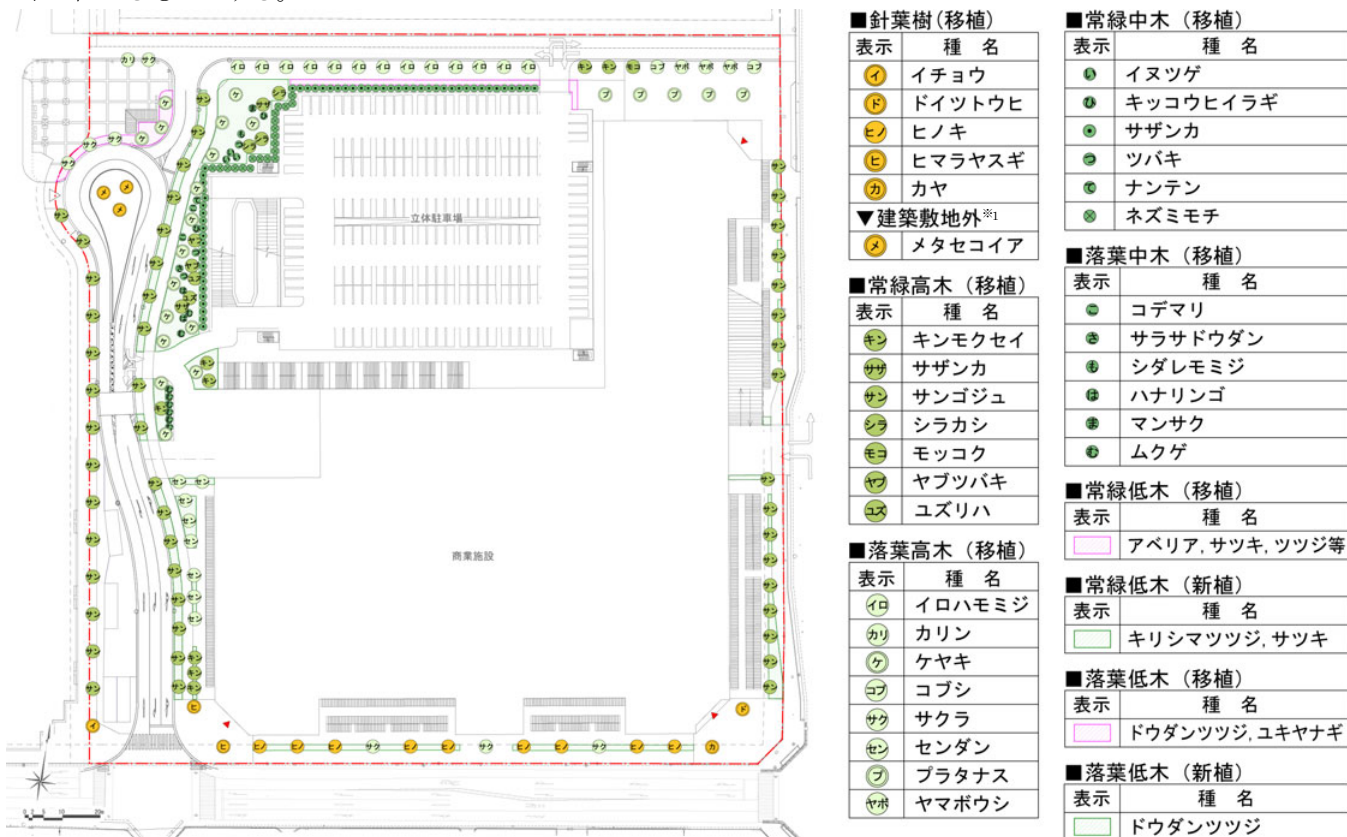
立体駐車場

商業施設

■針葉樹（移植）

| 表示 | 種　名 |
|---|---|
| イ | イチョウ |
| ド | ドイツトウヒ |
| ヒノ | ヒノキ |
| ヒ | ヒマラヤスギ |
| カ | カヤ |
| ▼建築敷地外※1 | |
| メ | メタセコイア |

■常緑高木（移植）

| 表示 | 種　名 |
|---|---|
| キン | キンモクセイ |
| ササ | サザンカ |
| サン | サンゴジュ |
| シラ | シラカシ |
| モコ | モッコク |
| ヤブ | ヤブツバキ |
| ユズ | ユズリハ |

■落葉高木（移植）

| 表示 | 種　名 |
|---|---|
| イロ | イロハモミジ |
| カリ | カリン |
| ケ | ケヤキ |
| コブ | コブシ |
| サク | サクラ |
| セン | センダン |
| プ | プラタナス |
| ヤボ | ヤマボウシ |

■常緑中木（移植）

| 表示 | 種　名 |
|---|---|
| | イヌツゲ |
| | キッコウヒイラギ |
| | サザンカ |
| | ツバキ |
| | ナンテン |
| | ネズミモチ |

■落葉中木（移植）

| 表示 | 種　名 |
|---|---|
| | コデマリ |
| | サラサドウダン |
| | シダレモミジ |
| | ハナリンゴ |
| | マンサク |
| | ムクゲ |

■常緑低木（移植）

| 表示 | 種　名 |
|---|---|
| | アベリア, サツキ, ツツジ等 |

■常緑低木（新植）

| 表示 | 種　名 |
|---|---|
| | キリシマツツジ, サツキ |

■落葉低木（移植）

| 表示 | 種　名 |
|---|---|
| | ドウダンツツジ, ユキヤナギ |

■落葉低木（新植）

| 表示 | 種　名 |
|---|---|
| | ドウダンツツジ |